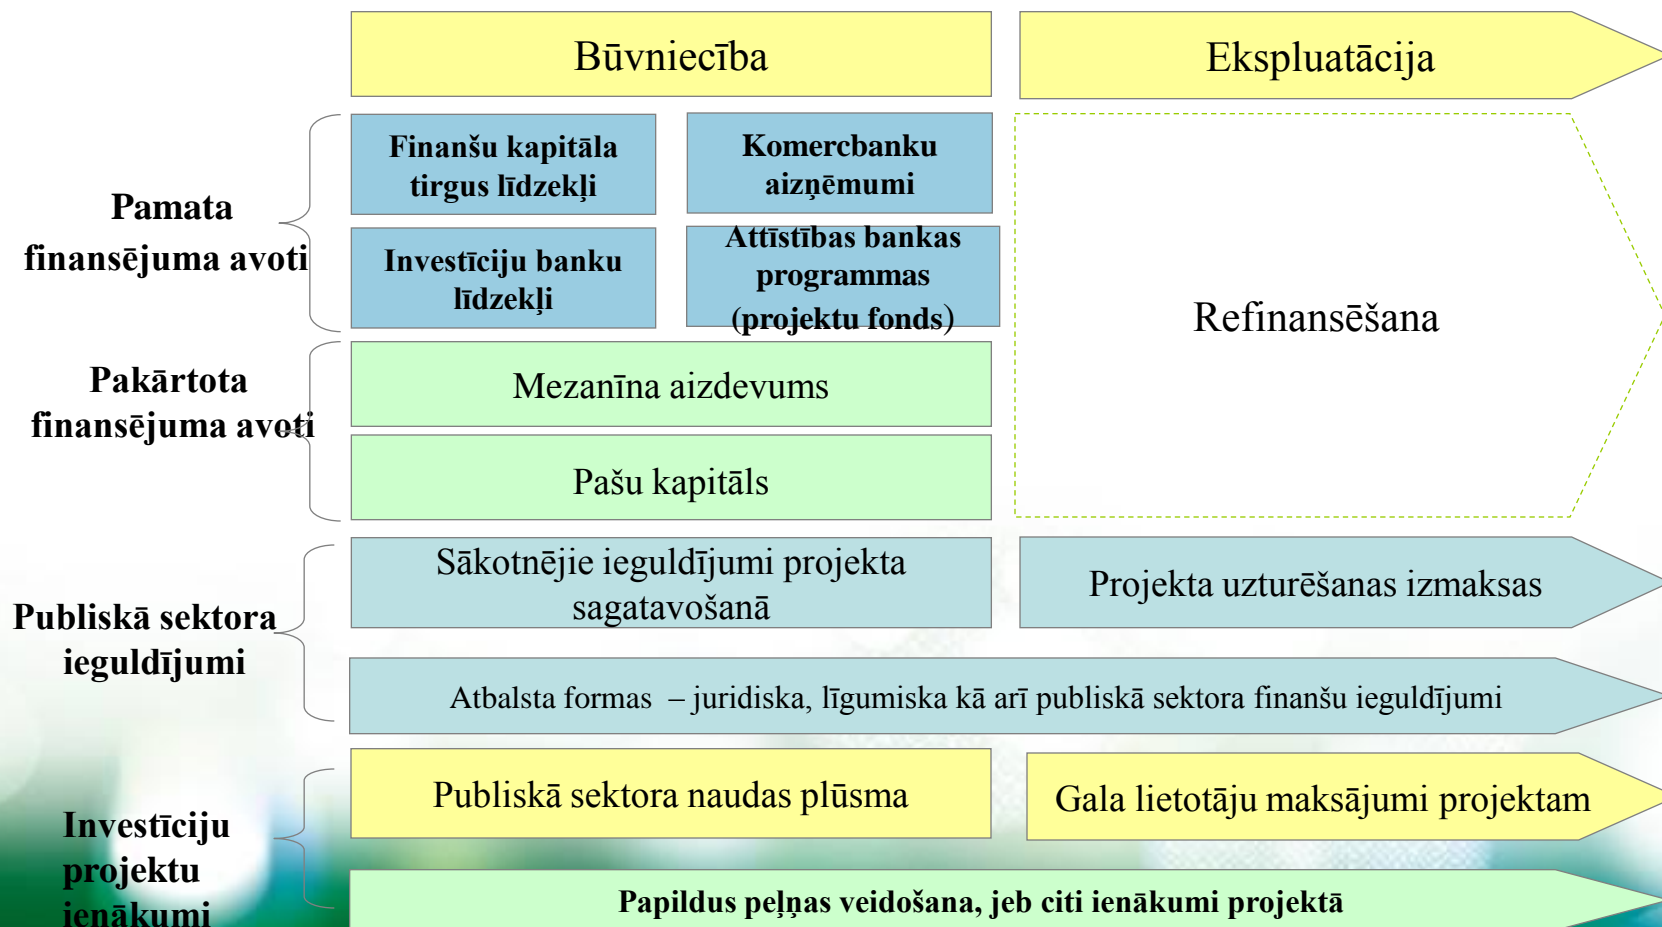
Būvniecība

Ekspluatācija

Pamata finansējuma avoti

Finanšu kapitāla tirgus līdzekļi

Komercbanku aizņēmumi

Investīciju banku līdzekļi

Attīstības bankas programmas (projektu fonds)

Refinansēšana

Pakārtota finansējuma avoti

Mezanīna aizdevums

Pašu kapitāls

Publiskā sektora ieguldījumi

Sākotnējie ieguldījumi projekta sagatavošanā

Projekta uzturēšanas izmaksas

Atbalsta formas – juridiska, līgumiska kā arī publiskā sektora finanšu ieguldījumi

Investīciju projektu ienākumi

Publiskā sektora naudas plūsma

Gala lietotāju maksājumi projektam

Papildus peļņas veidošana, jeb citi ienākumi projektā